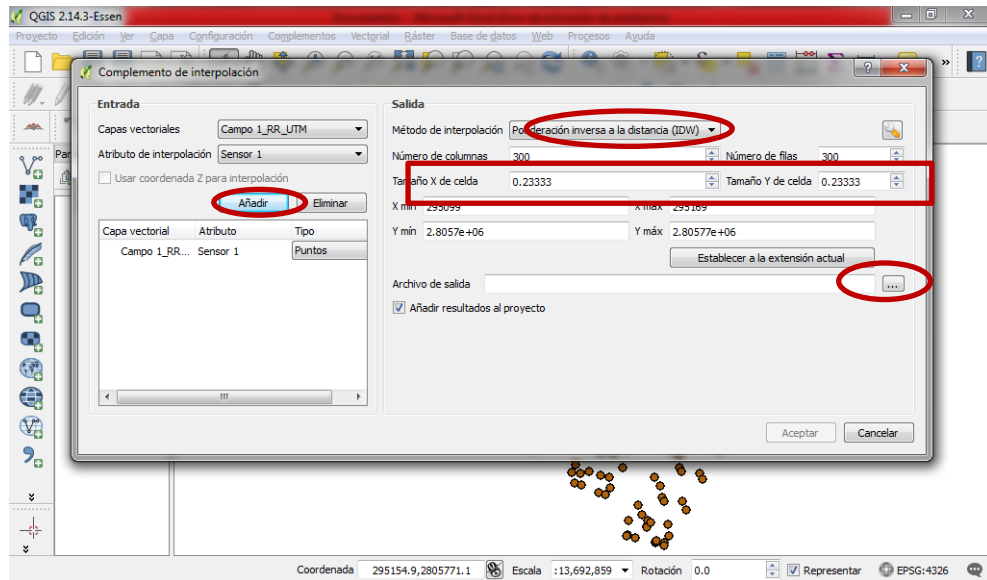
QGIS 2.14.3-Essen

Proyecto Edición Ver Capa Configuración Complementos Vectorial Ráster Base de datos Web Procesos Ayuda

Complemento de interpolación

Entrada

Capas vectoriales Campo 1_RR_UTM

Atributo de interpolación Sensor 1

Usar coordenada Z para interpolación

Añadir Eliminar

| Capa vectorial | Atributo | Tipo |
|---|---|---|
| Campo 1_RR... | Sensor 1 | Puntos |

Salida

Método de interpolación Ponderación inversa a la distancia (IDW)

Número de columnas 300 Número de filas 300

Tamaño X de celda 0.23333 Tamaño Y de celda 0.23333

X mín 295099 X máx 295169

Y mín 2.8057e+06 Y máx 2.80577e+06

Establecer a la extensión actual

Archivo de salida ...

Añadir resultados al proyecto

Aceptar Cancelar

Par

Coordenada 295154.9,2805771.1 Escala :13,692,859 Rotación 0.0 Representar EPSG:4326